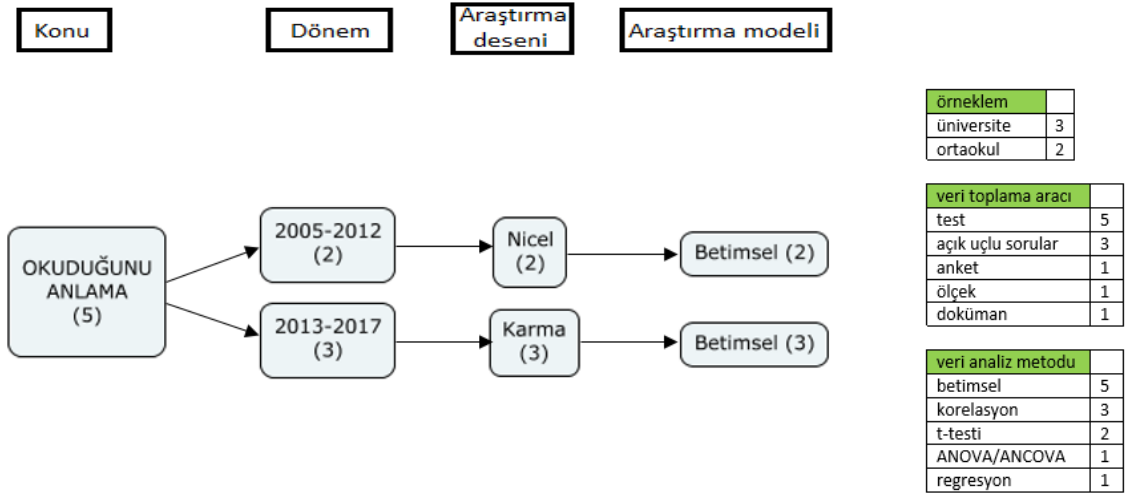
Konu

Dönem

Araştırma deseni

Araştırma modeli

OKUDUĞUNU ANLAMA (5)

2005-2012 (2)

2013-2017 (3)

Nicel (2)

Karma (3)

Betimsel (2)

Betimsel (3)

| örneklem | |
|---|---|
| üniversite | 3 |
| ortaokul | 2 |

| veri toplama aracı | |
|---|---|
| test | 5 |
| açık uçlu sorular | 3 |
| anket | 1 |
| ölçek | 1 |
| doküman | 1 |

| veri analiz metodu | |
|---|---|
| betimsel | 5 |
| korelasyon | 3 |
| t-testi | 2 |
| ANOVA/ANCOVA | 1 |
| regresyon | 1 |